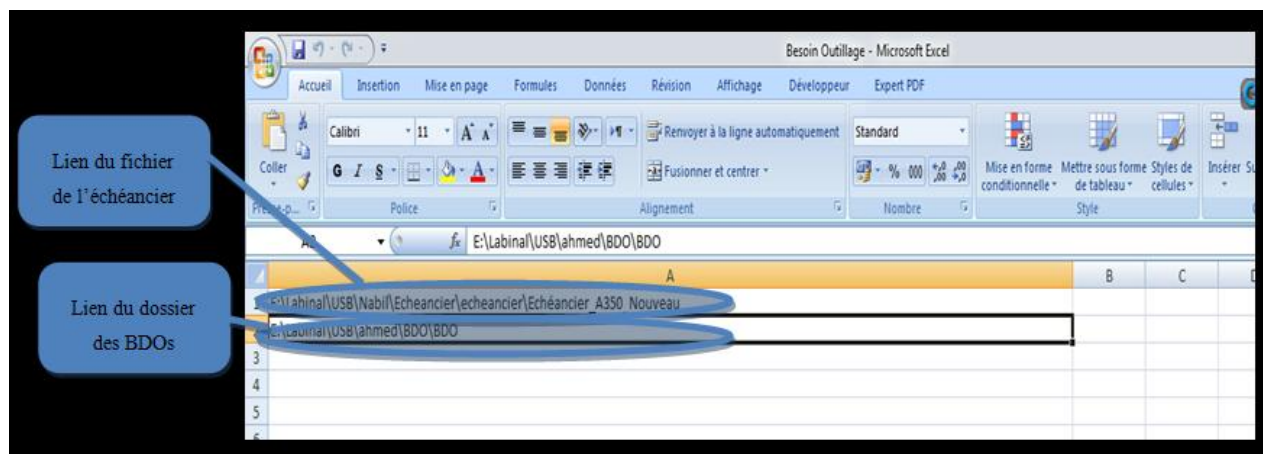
Besoin Outillage - Microsoft Excel

Accueil Insertion Mise en page Formules Données Révision Affichage Développeur Expert PDF

Coller

Calibri 11 A A

G I S A

Police

Renvoyer à la ligne automatiquement

Fusionner et centrer

Alignement

Standard

% 000

Nombre

Mise en forme conditionnelle

Mettre sous forme de tableau

Styles de cellules

Style

Insérer

Lien du fichier de l'échéancier

Lien du dossier des BDOs

A2 $f_x$ E:\Labinal\USB\ahmed\BDO\BDO

| | A | B | C |
|---|---|---|---|
| 1 | E:\Labinal\USB\Nabil\Echeancier\echeancier\Echéancier_A350_Nouveau | | |
| 2 | E:\Labinal\USB\ahmed\BDO\BDO | | |
| 3 | | | |
| 4 | | | |
| 5 | | | |